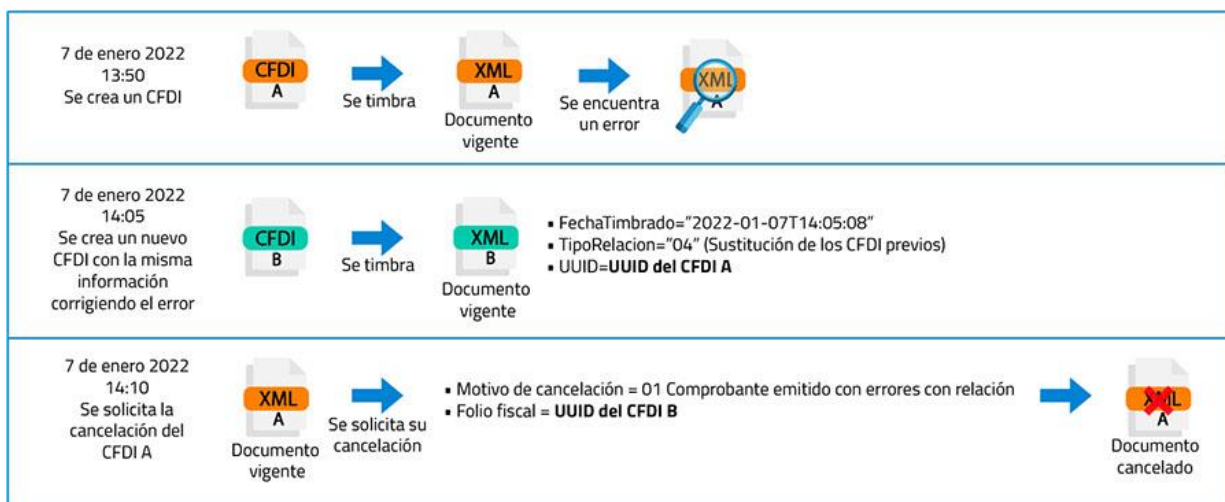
7 de enero 2022
13:50
Se crea un CFDI

CFDI
A

Se timbra

XML
A
Documento vigente

Se encuentra un error

XML
A

7 de enero 2022
14:05
Se crea un nuevo CFDI con la misma información corrigiendo el error

CFDI
B

Se timbra

XML
B
Documento vigente

• FechaTimbrado="2022-01-07T14:05:08"
• TipoRelacion="04" (Sustitución de los CFDI previos)
• UUID=**UUID del CFDI A**

7 de enero 2022
14:10
Se solicita la cancelación del CFDI A

XML
A
Documento vigente

Se solicita su cancelación

• Motivo de cancelación = 01 Comprobante emitido con errores con relación
• Folio fiscal = **UUID del CFDI B**

XML
A
Documento cancelado